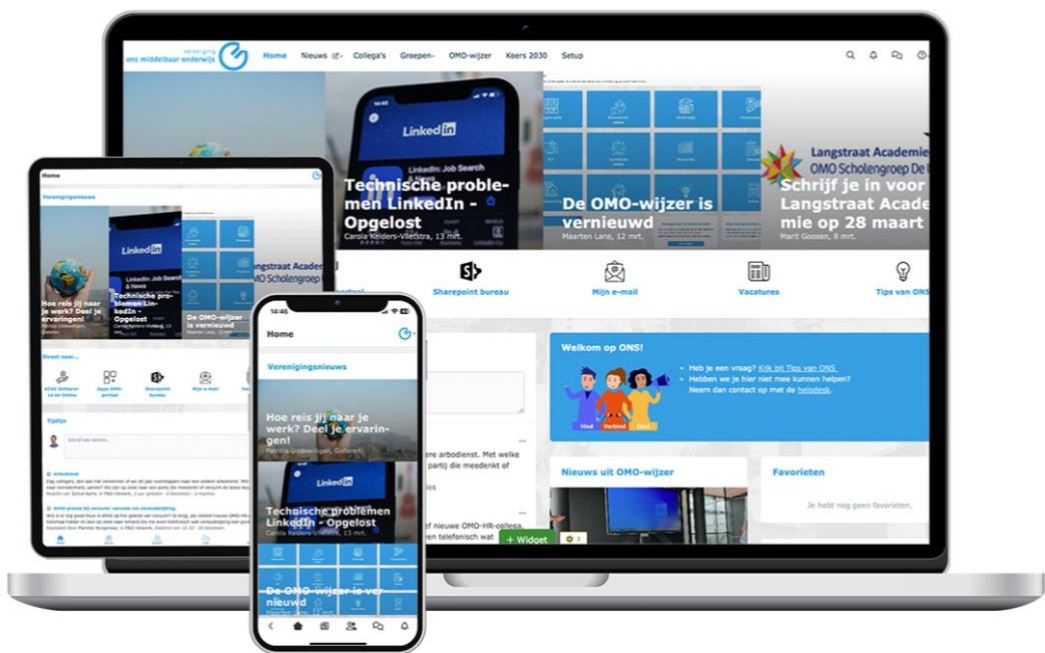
vereniging ons middelbaar onderwijs

Home Nieuws Collega's Groepen OMO-wijzer Koers 2030 Setup

Technische problemen LinkedIn - Opgelost
Carola Kelders-Vliegstra, 13 mrt.

De OMO-wijzer is vernieuwd
Maarten Lans, 12 mrt.

Langstraat Academie OMO Scholengroep De
Schrijf je in voor Langstraat Academie op 28 maart
Marit Goosen, 8 mrt.

Sharepoint bureau
Mijn e-mail
Vacatures
Tips van ONS

Welkom op ONS!
Heb je een vraag? Klik bij Tips van ONS
Hebben we je hier niet mee kunnen helpen? Neem dan contact op met de helpdesk.

Vind Verbind Deel

Nieuws uit OMO-wijzer
Favorieten
Je hebt nog geen favorieten.

+ Widget

Home
Verenigingsnieuws
Hoe reis jij naar je werk? Deel je ervaringen!
Technische problemen LinkedIn - Opgelost
De OMO-wijzer is vernieuwd
Direct naar...
Tijdlijn

14:46
Home
Verenigingsnieuws
Hoe reis jij naar je werk? Deel je ervaringen!
Patricia Lindewiingen, Gisteren
Technische problemen LinkedIn - Opgelost
Carola Kelders-Vliegstra, 13 mrt.
De OMO-wijzer is vernieuwd